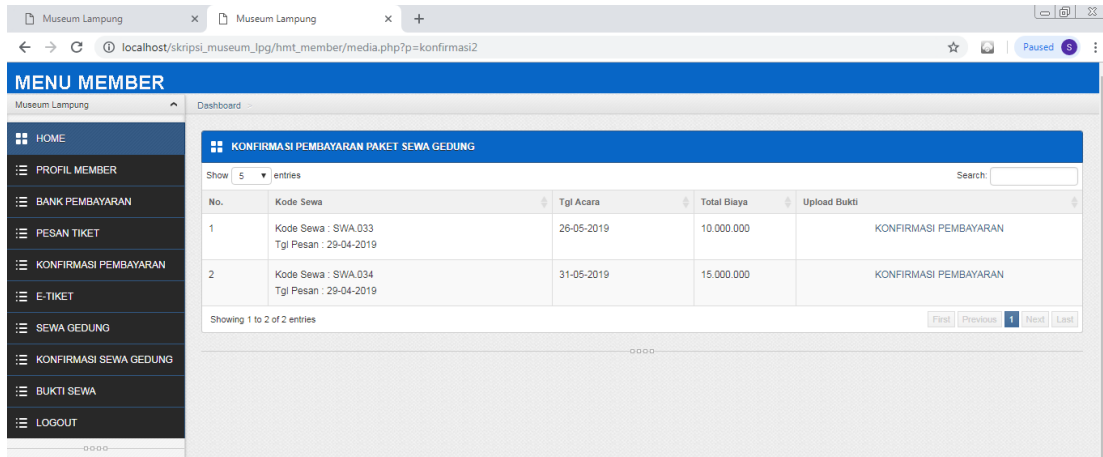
Museum Lampung ×
Museum Lampung ×
+

localhost/skripsi_museum_lpg/hmt_member/media.php?p=konfirmasi2

Paused S

MENU MEMBER

Museum Lampung

HOME
PROFIL MEMBER
BANK PEMBAYARAN
PESAN TIKET
KONFIRMASI PEMBAYARAN
E-TIKET
SEWA GEDUNG
KONFIRMASI SEWA GEDUNG
BUKTI SEWA
LOGOUT

Dashboard

KONFIRMASI PEMBAYARAN PAKET SEWA GEDUNG

Show 5 entries

Search:

| No. | Kode Sewa | Tgl Acara | Total Biaya | Upload Bukti |
|---|---|---|---|---|
| 1 | Kode Sewa : SWA.033 Tgl Pesan : 29-04-2019 | 26-05-2019 | 10.000.000 | KONFIRMASI PEMBAYARAN |
| 2 | Kode Sewa : SWA.034 Tgl Pesan : 29-04-2019 | 31-05-2019 | 15.000.000 | KONFIRMASI PEMBAYARAN |

Showing 1 to 2 of 2 entries

First Previous 1 Next Last